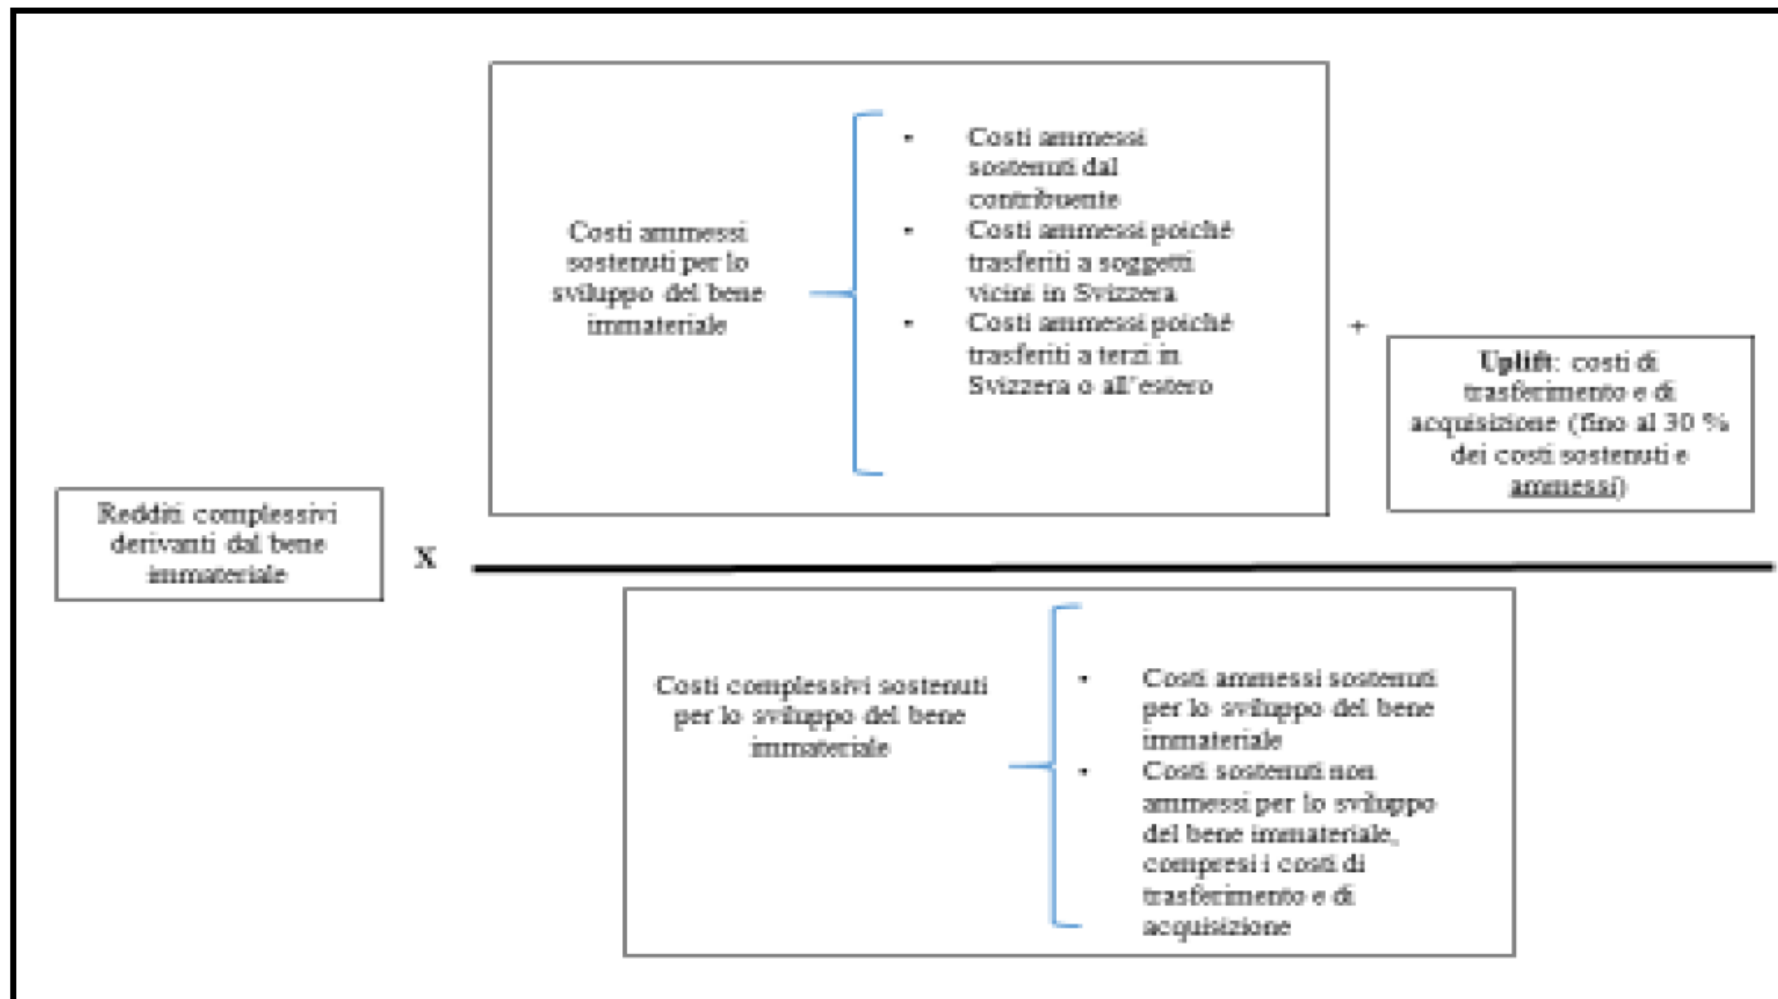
Costi ammessi sostenuti per lo sviluppo del bene immateriale

- Costi ammessi sostenuti dal contribuente
- Costi ammessi poiché trasferiti a soggetti vicini in Svizzera
- Costi ammessi poiché trasferiti a terzi in Svizzera o all'estero

+

**Uplift**: costi di trasferimento e di acquisizione (fino al 30 % dei costi sostenuti e ammessi)

Redditi complessivi derivanti dal bene immateriale

X

Costi complessivi sostenuti per lo sviluppo del bene immateriale

- Costi ammessi sostenuti per lo sviluppo del bene immateriale
- Costi sostenuti non ammessi per lo sviluppo del bene immateriale, compresi i costi di trasferimento e di acquisizione